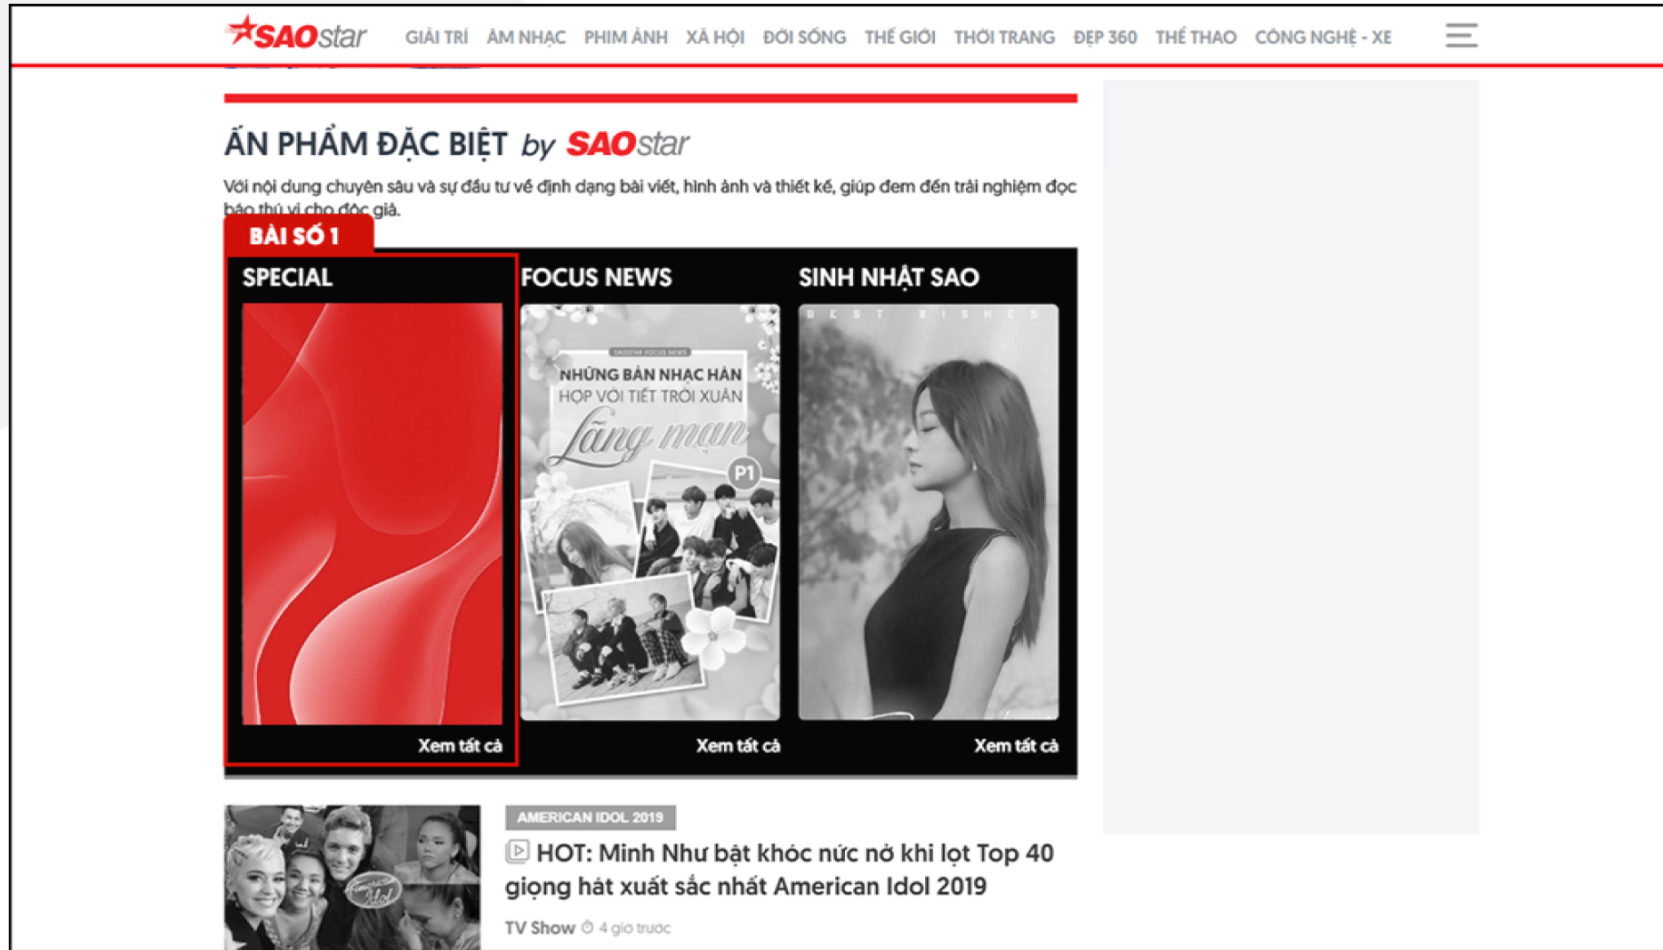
SAOstar GIẢI TRÍ ÂM NHẠC PHIM ẢNH XÃ HỘI ĐỜI SỐNG THẾ GIỚI THỜI TRANG ĐẸP 360 THỂ THAO CÔNG NGHỆ - XE

ẤN PHẨM ĐẶC BIỆT by SAOstar

Với nội dung chuyên sâu và sự đầu tư về định dạng bài viết, hình ảnh và thiết kế, giúp đem đến trải nghiệm đọc báo thú vị cho độc giả.

BÀI SỐ 1

SPECIAL

Xem tất cả

FOCUS NEWS

SAOSTAR FOCUS NEWS

NHỮNG BẢN NHẠC HÀN HỢP VỚI TIẾT TRỜI XUÂN Lãng mạn P1

Xem tất cả

SINH NHẬT SAO

BEST WISHES

Xem tất cả

AMERICAN IDOL 2019

HOT: Minh Như bật khóc nức nở khi lọt Top 40 giọng hát xuất sắc nhất American Idol 2019

TV Show 4 giờ trước